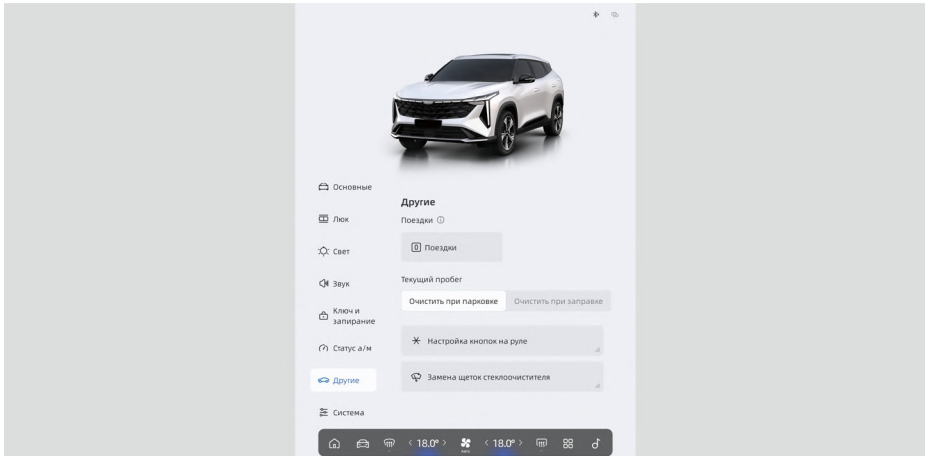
Основные

Люк

Свет

Звук

Ключ и запирание

Статус а/м

Другие

Система

Другие

Поездки ⓘ

Поездки

Текущий пробег

Очистить при парковке | Очистить при заправке

Настройка кнопок на руле

Замена щеток стеклоочистителя

‹ 18.0° › Auto ‹ 18.0° ›